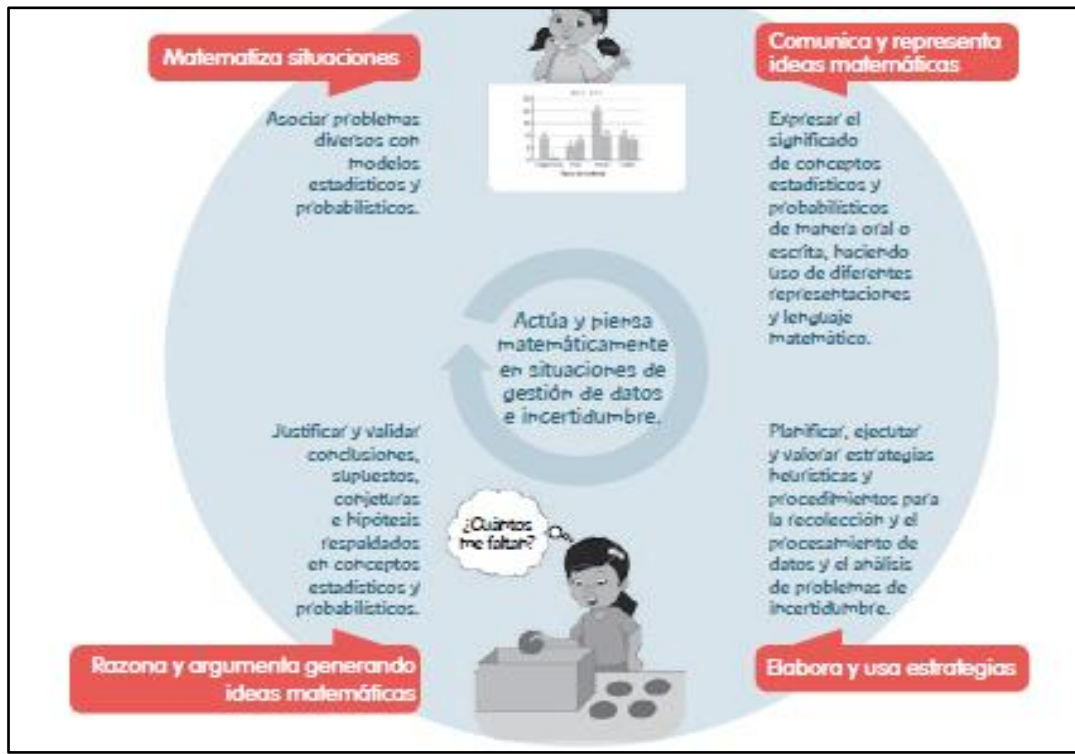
Matematiza situaciones

Asociar problemas diversos con modelos estadísticos y probabilísticos.

Comunica y representa ideas matemáticas

Expresar el significado de conceptos estadísticos y probabilísticos de manera oral o escrita, haciendo uso de diferentes representaciones y lenguaje matemático.

Actúa y piensa matemáticamente en situaciones de gestión de datos e incertidumbre.

Justificar y validar conclusiones, supuestos, conjeturas e hipótesis respaldados en conceptos estadísticos y probabilísticos.

¿Cuántos me faltan?

Planificar, ejecutar y valorar estrategias heurísticas y procedimientos para la recolección y el procesamiento de datos y el análisis de problemas de incertidumbre.

Razona y argumenta generando ideas matemáticas

Elabora y usa estrategias